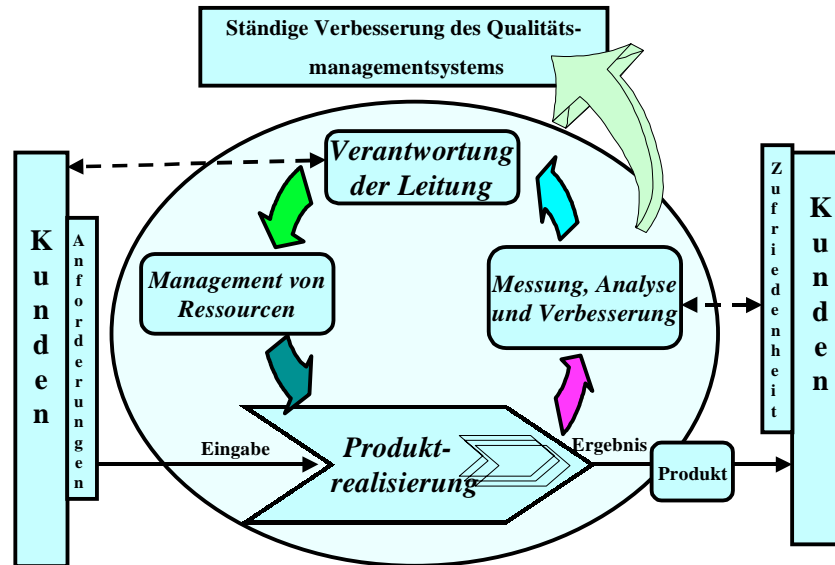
Ständige Verbesserung des Qualitätsmanagementsystems

Kunden

Anforderungen

Verantwortung der Leitung

Management von Ressourcen

Messung, Analyse und Verbesserung

Eingabe

Produktrealisierung

Ergebnis

Produkt

Zufriedenheit

Kunden